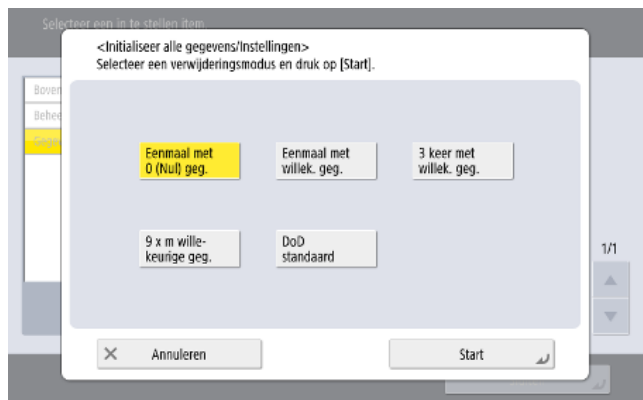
Selecteer een in te stellen item

Boven
Behee
Gege

<Initialiseer alle gegevens/Instellingen>
Selecteer een verwijderingsmodus en druk op [Start].

Eenmaal met 0 (Nul) geg.

Eenmaal met willek. geg.

3 keer met willek. geg.

9 x m willekeurige geg.

DoD standaard

1/1

Annuleren

Start